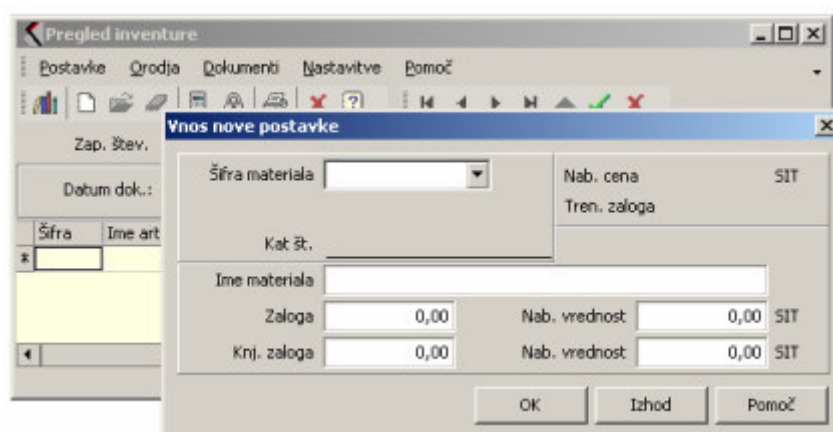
Pregled inventure

Postavke Orodja Dokumenti Nastavitve Pomoč

Zap. štev.

Datum dok.:

| Šifra | Ime art |
|---|---|
| * | |

Vnos nove postavke

Šifra materiala

Kat št.

Nab. cena SIT

Tren. zaloga

Ime materiala

Zaloga 0,00

Knj. zaloga 0,00

Nab. vrednost 0,00 SIT

Nab. vrednost 0,00 SIT

OK Izhod Pomoč